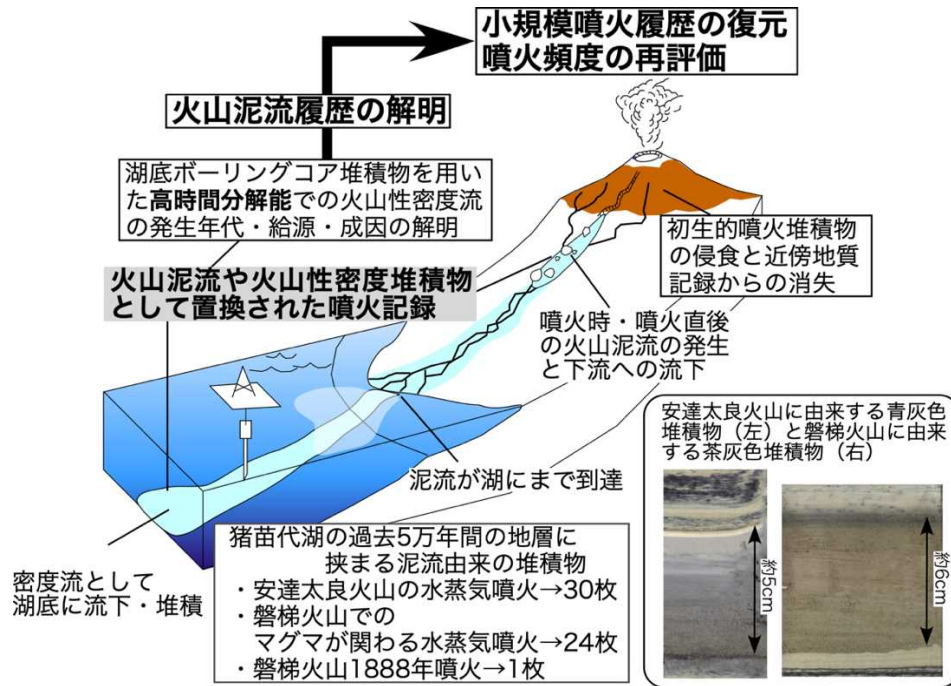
小規模噴火履歴の復元
噴火頻度の再評価

火山泥流履歴の解明

湖底ボーリングコア堆積物を用いた高時間分解能での火山性密度流の発生年代・給源・成因の解明

火山泥流や火山性密度堆積物として置換された噴火記録

初生的噴火堆積物の侵食と近傍地質記録からの消失

噴火時・噴火直後の火山泥流の発生と下流への流下

泥流が湖にまで到達

密度流として湖底に流下・堆積

猪苗代湖の過去5万年間の地層に挟まる泥流由来の堆積物
・安達太良火山の水蒸気噴火→30枚
・磐梯火山での マグマが関わる水蒸気噴火→24枚
・磐梯火山1888年噴火→1枚

安達太良火山に由来する青灰色堆積物（左）と磐梯火山に由来する茶灰色堆積物（右）

約5cm

約6cm